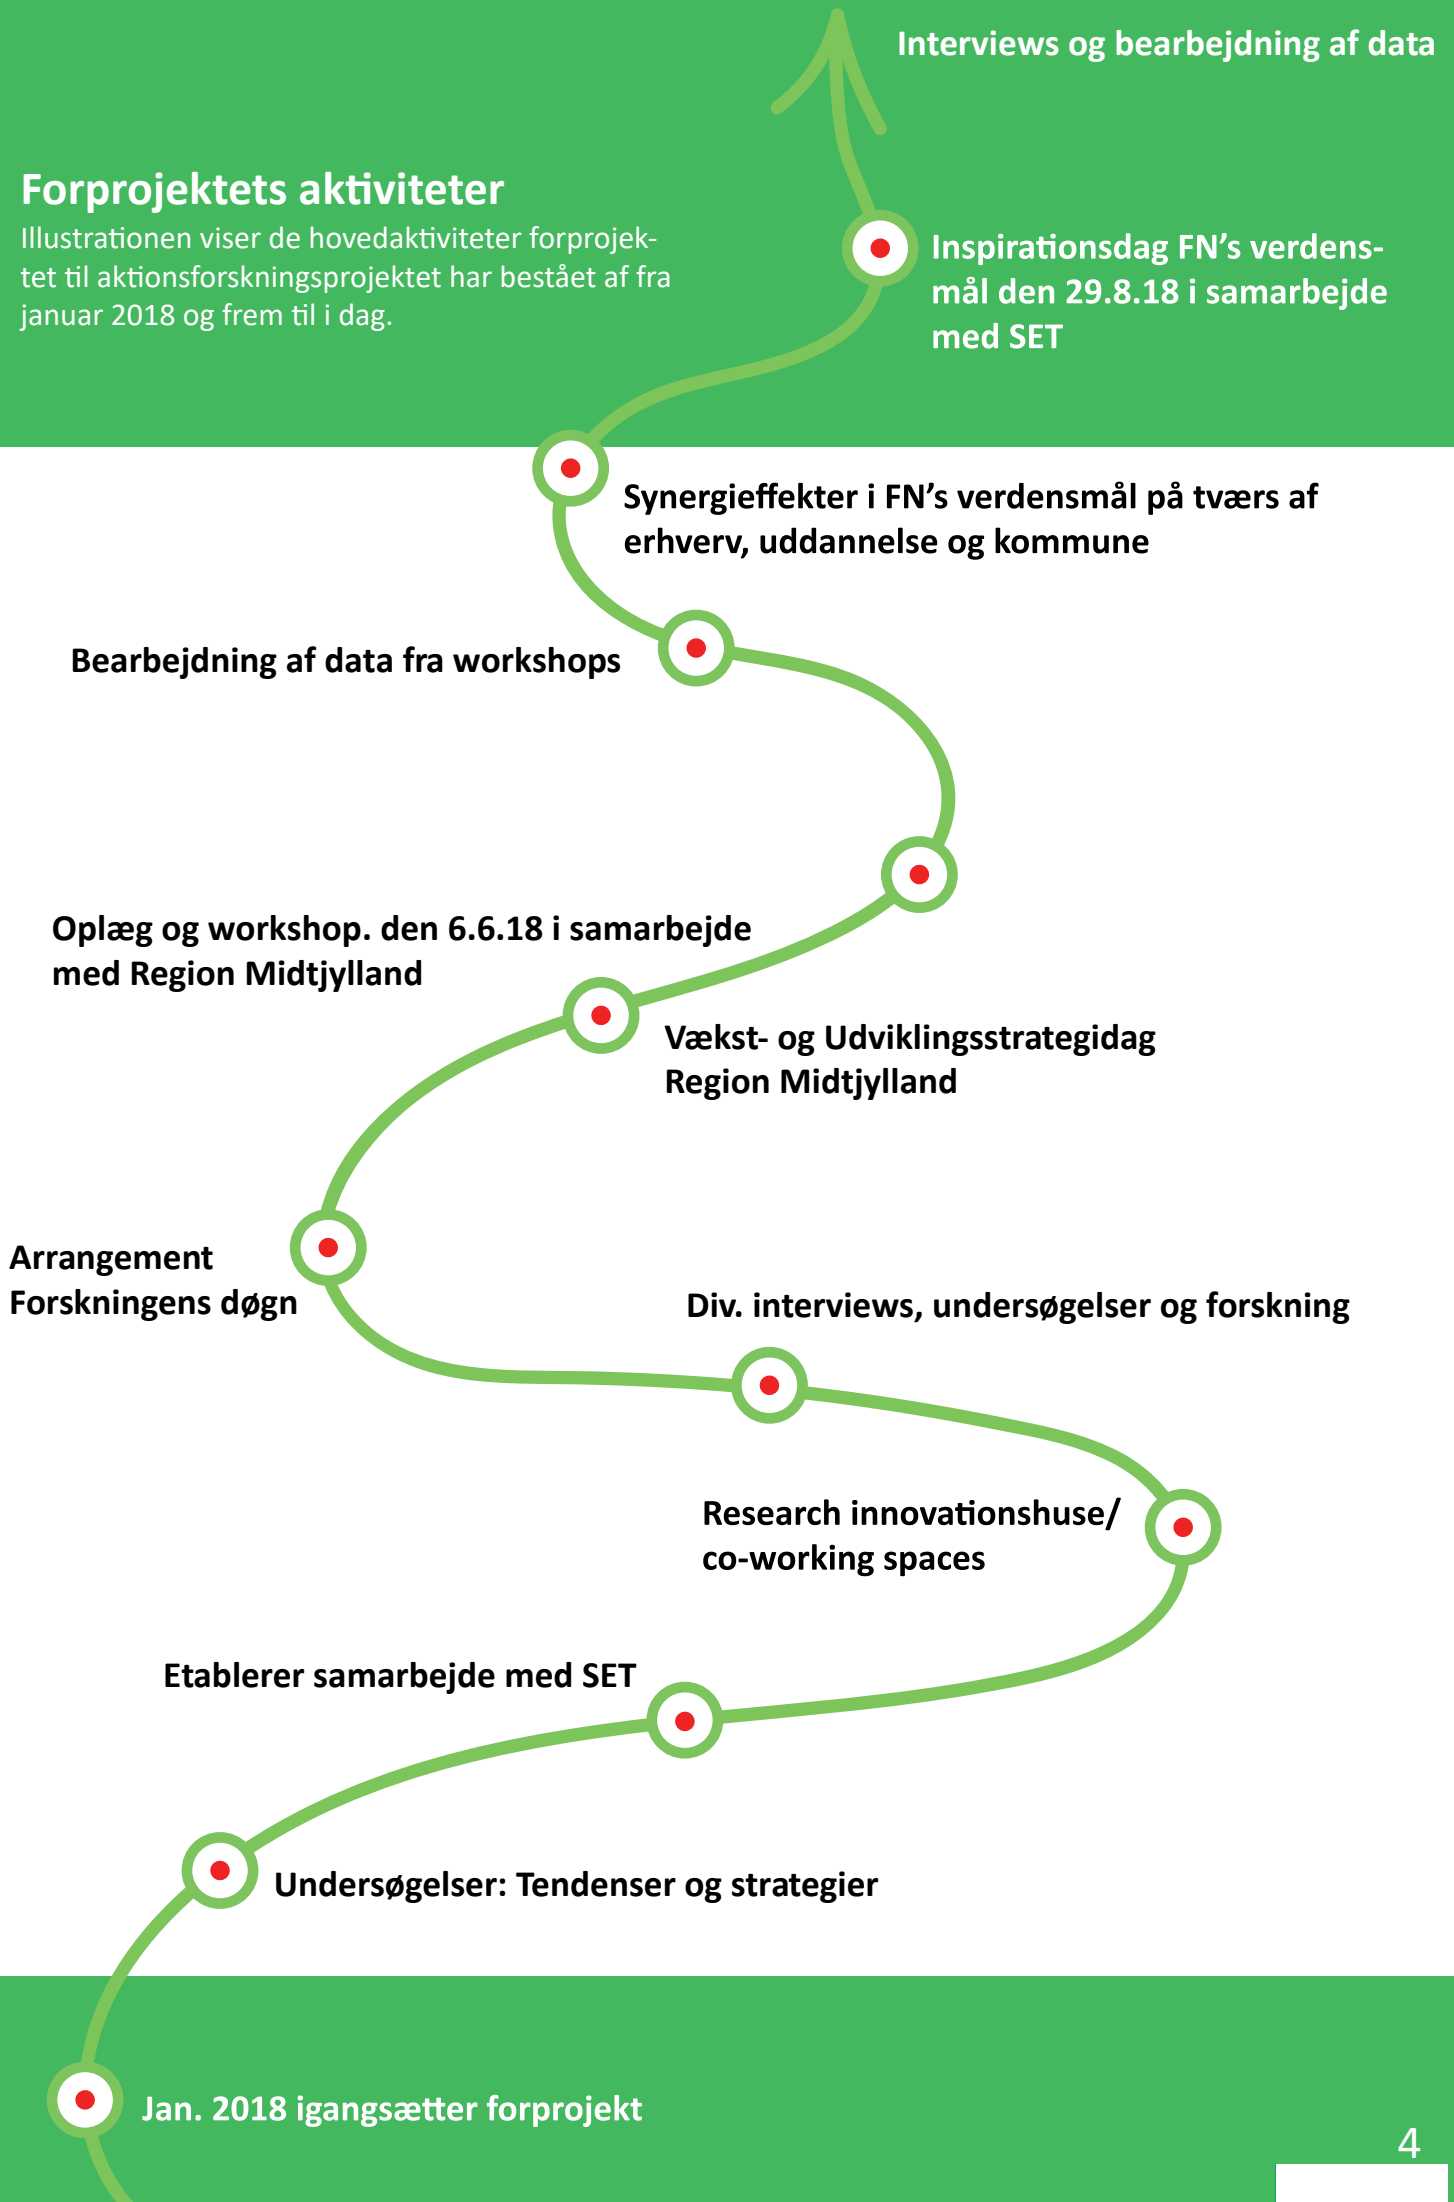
Interviews og bearbejdning af data

Forprojektets aktiviteter
Illustrationen viser de hovedaktiviteter forprojektet til aktionsforskningsprojektet har bestået af fra januar 2018 og frem til i dag.

Inspirationsdag FN's verdensmål den 29.8.18 i samarbejde med SET

Synergieffekter i FN's verdensmål på tværs af erhverv, uddannelse og kommune

Bearbejdning af data fra workshops

Oplæg og workshop. den 6.6.18 i samarbejde med Region Midtjylland

Vækst- og Udviklingsstrategidag Region Midtjylland

Arrangement Forskningens døgn

Div. interviews, undersøgelser og forskning

Research innovationshuse/ co-working spaces

Etablerer samarbejde med SET

Undersøgelser: Tendenser og strategier

Jan. 2018 igangsætter forprojekt

4